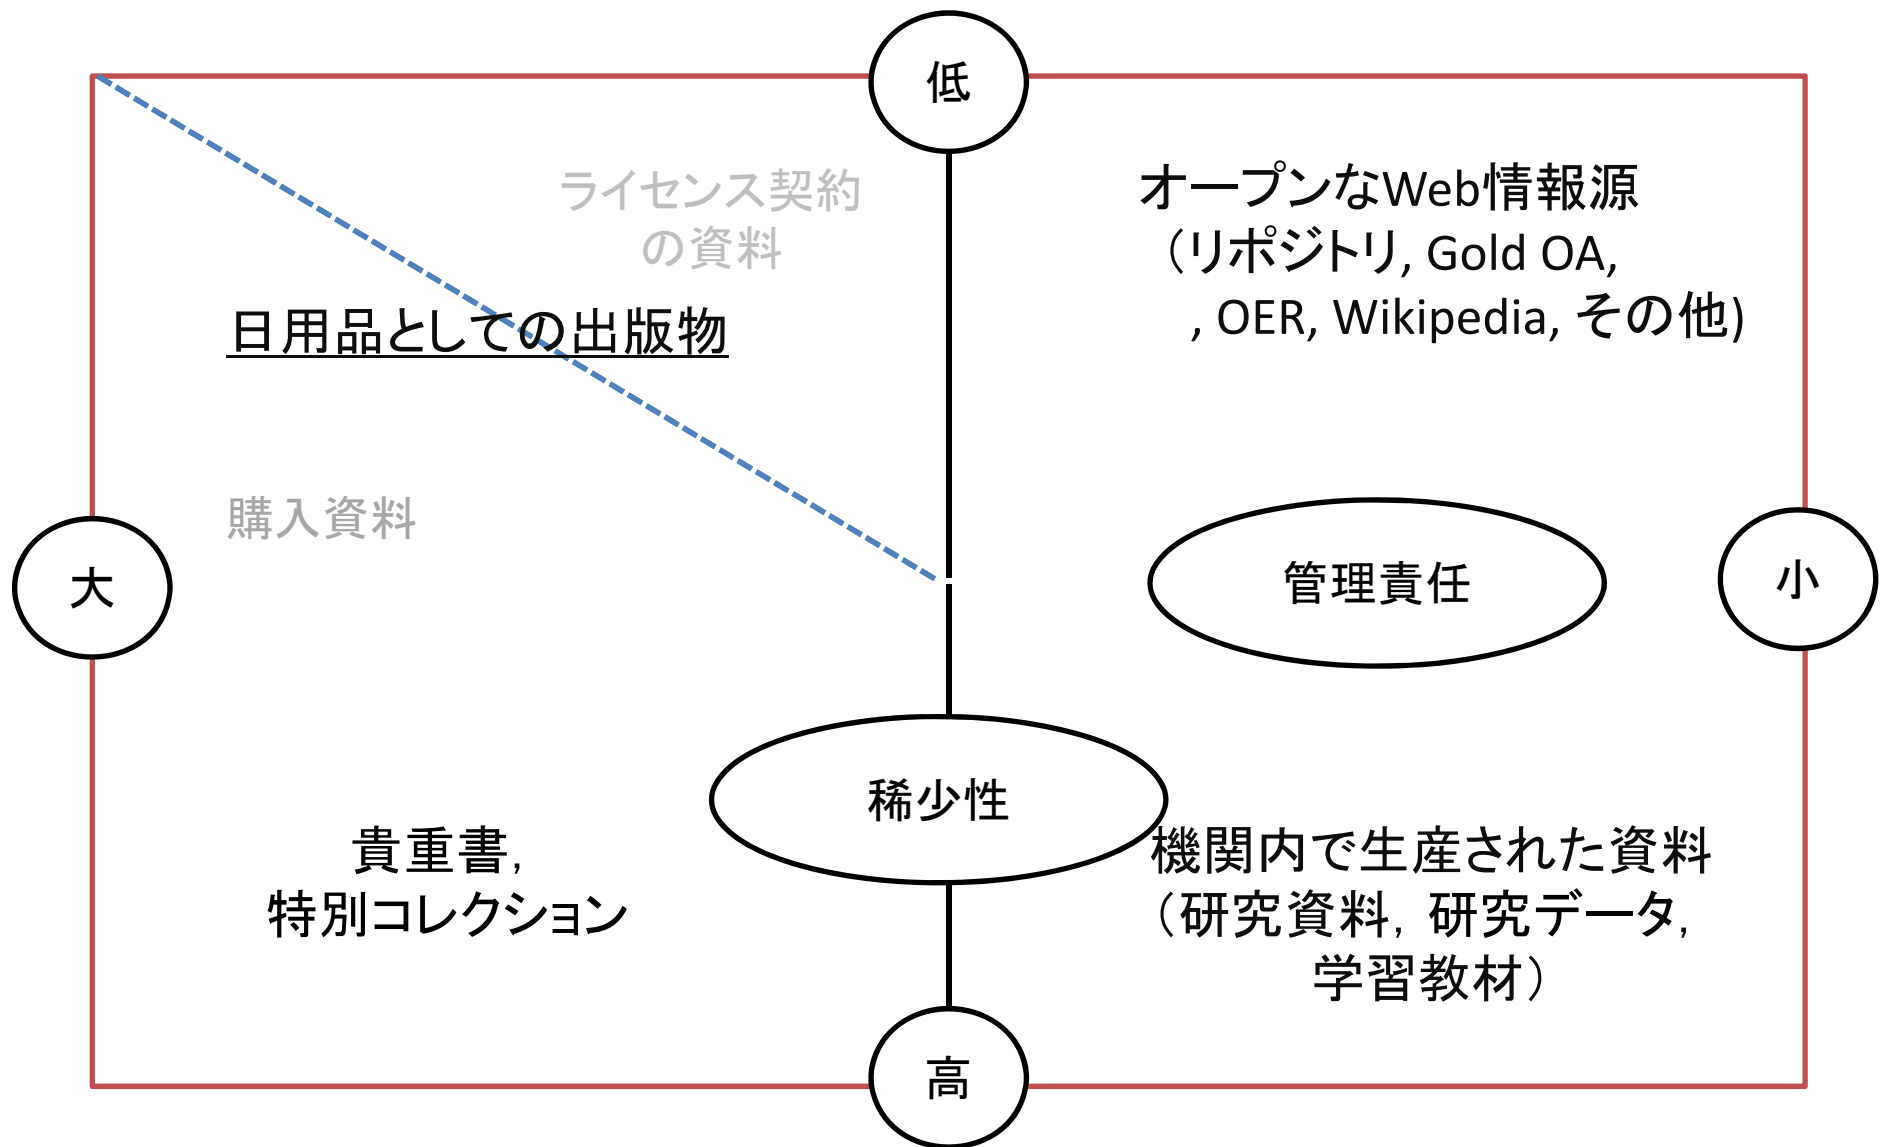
低

ライセンス契約の資料

オープンなWeb情報源（リポジトリ, Gold OA, , OER, Wikipedia, その他)

日用品としての出版物

購入資料

大

管理責任

小

稀少性

貴重書，特別コレクション

機関内で生産された資料（研究資料，研究データ，学習教材）

高